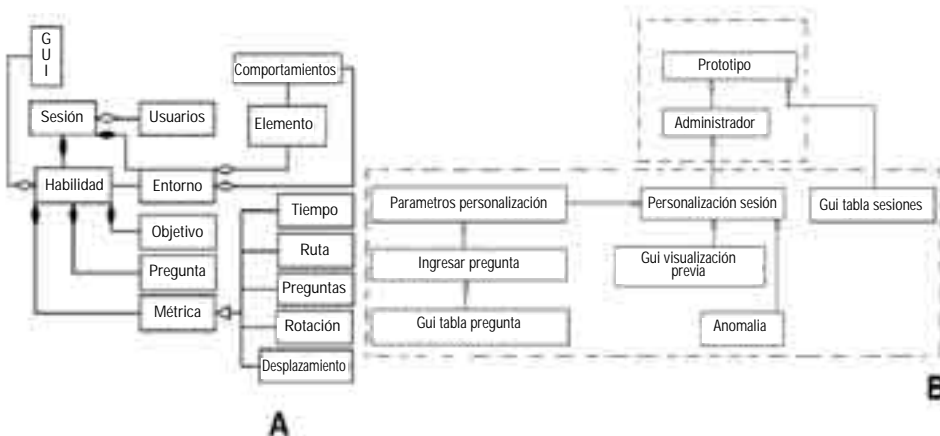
G
U
I

Sesión
Usuarios
Comportamientos
Elemento
Habilidad
Entorno
Objetivo
Pregunta
Métrica
Tiempo
Ruta
Preguntas
Rotación
Desplazamiento

A

Prototipo
Administrador
Parametros personalización
Personalización sesión
Gui tabla sesiones
Ingresar pregunta
Gui visualización previa
Gui tabla pregunta
Anomalia

B